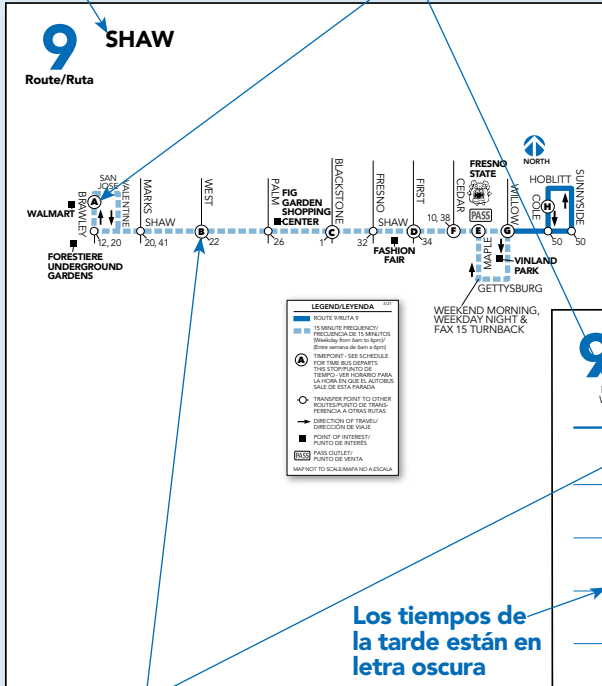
9
Route/Ruta

SHAW

NORTH

SAN JOSE
BRAWLEY
VALENTINE
MARKS
WEST
PALM
BLACKSTONE
FRESNO
FIRST
CEDAR
WILLOW
COLE
HOBLITT
SUNNYSIDE

A
B
C
D
F
E
G
H

WALMART
FORESTIERE UNDERGROUND GARDENS
FIG GARDEN SHOPPING CENTER
FASHION FAIR
FRESNO STATE
PASS
VINLAND PARK
MAPLE
GETTYSBURG
SHAW

12, 20
20, 41
22
26
1
32
34
10, 38
50
50

WEEKEND MORNING, WEEKDAY NIGHT & FAX 15 TURNBACK

LEGEND/LEYENDA
3/21
ROUTE 9/RUTA 9
15 MINUTE FREQUENCY/ FRECUENCIA DE 15 MINUTOS (Weekday from 6am to 8pm)/ (Entre semana de 6am a 8pm)
TIMEPOINT - SEE SCHEDULE FOR TIME BUS DEPARTS THIS STOP/PUNTO DE TIEMPO - VER HORARIO PARA LA HORA EN QUE EL AUTOBUS SALE DE ESTA PARADA
TRANSFER POINT TO OTHER ROUTES/PUNTO DE TRANSFERENCIA A OTRAS RUTAS
DIRECTION OF TRAVEL/ DIRECCIÓN DE VIAJE
POINT OF INTEREST/ PUNTO DE INTERÉS
PASS OUTLET/ PUNTO DE VENTA
MAP NOT TO SCALE/MAPA NO A ESCALA

9
W

Los tiempos de la tarde están en letra oscura